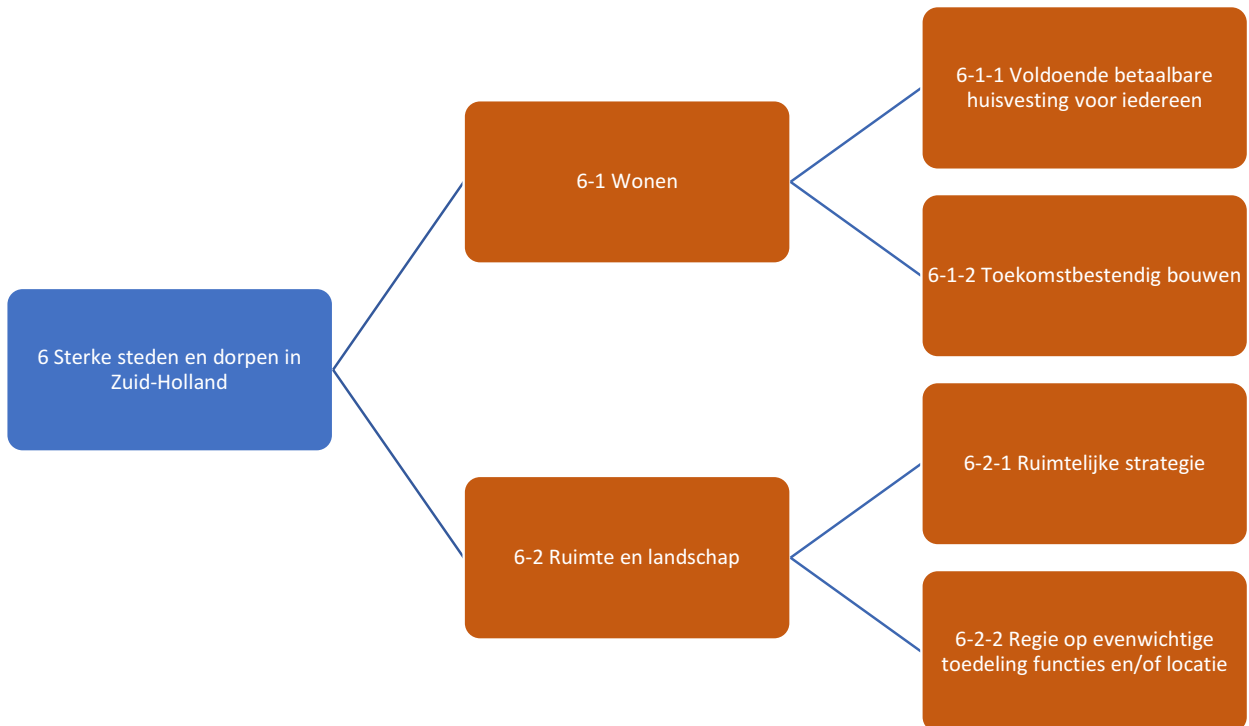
6 Sterke steden en dorpen in Zuid-Holland

6-1 Wonen

6-1-1 Voldoende betaalbare huisvesting voor iedereen

6-1-2 Toekomstbestendig bouwen

6-2 Ruimte en landschap

6-2-1 Ruimtelijke strategie

6-2-2 Regie op evenwichtige toedeling functies en/of locatie